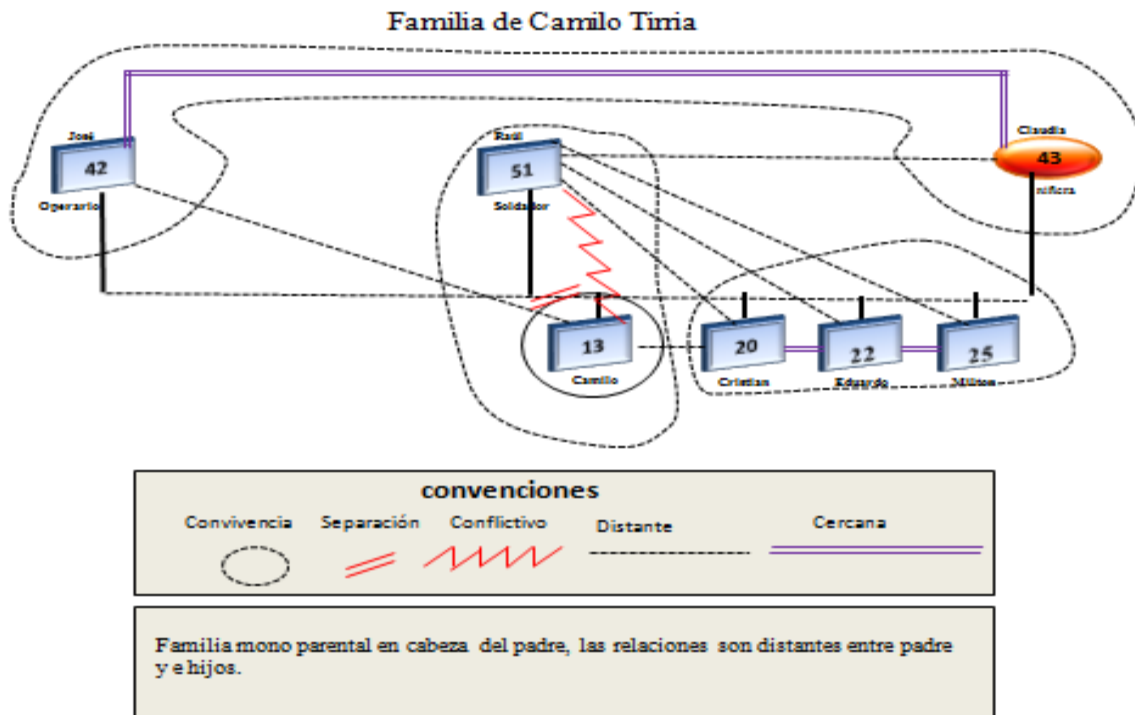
Familia de Camilo Tirria

Josí
42
Operario

Raúl
51
Soldador

Claudia
43
nifera

13
Camilo

20
Cristian

22
Eduardo

25
Milton

convenciones

Convivencia
Separación
Conflictivo
Distante
Cercana

Familia mono parental en cabeza del padre, las relaciones son distantes entre padre y e hijos.